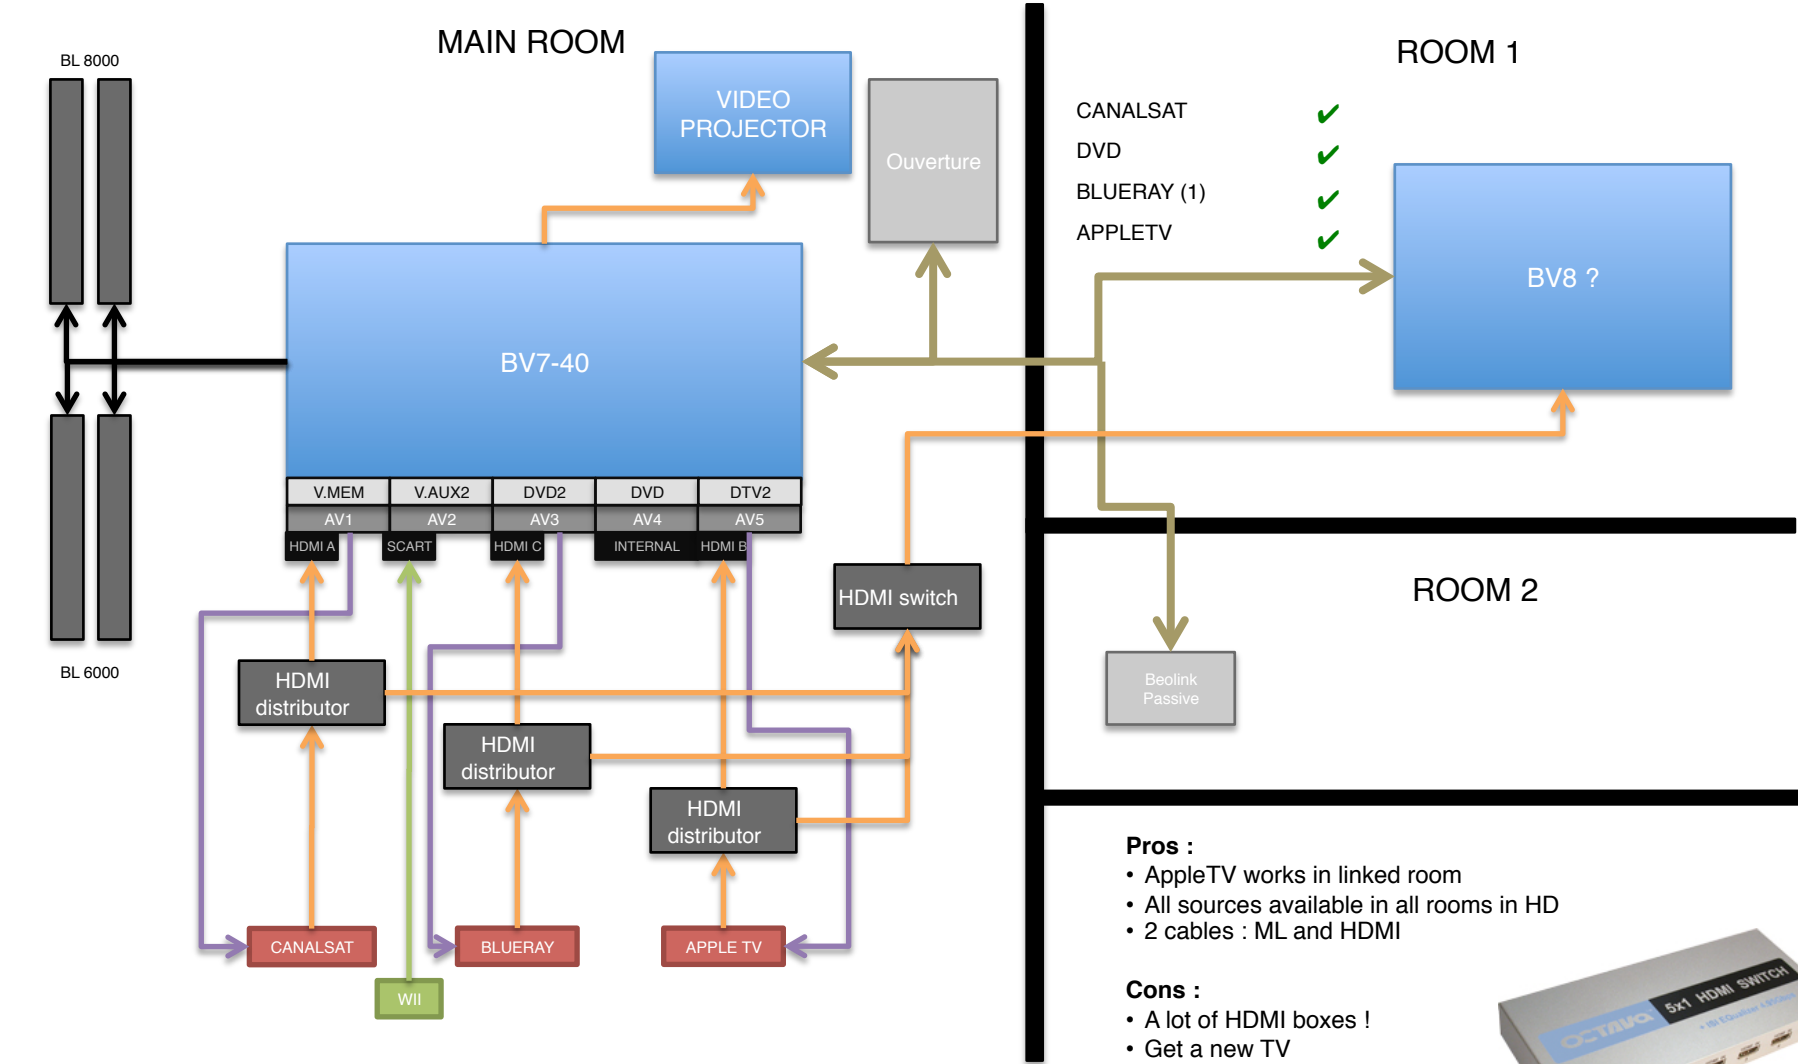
MAIN ROOM

BL 8000

BL 6000

VIDEO PROJECTOR

Ouverture

BV7-40

| V.MEM | V.AUX2 | DVD2 | DVD | DTV2 |
|---|---|---|---|---|
| AV1 | AV2 | AV3 | AV4 | AV5 |
| HDMI A | SCART | HDMI C | INTERNAL | HDMI B |

HDMI switch

HDMI distributor

HDMI distributor

HDMI distributor

CANALSAT

WII

BLUERAY

APPLE TV

ROOM 1

CANALSAT ✔
DVD ✔
BLUERAY (1) ✔
APPLETV ✔

BV8 ?

ROOM 2

Beolink Passive

Pros :
• AppleTV works in linked room
• All sources available in all rooms in HD
• 2 cables : ML and HDMI

Cons :
• A lot of HDMI boxes !
• Get a new TV

OCTAVA 5x1 HDMI SWITCH